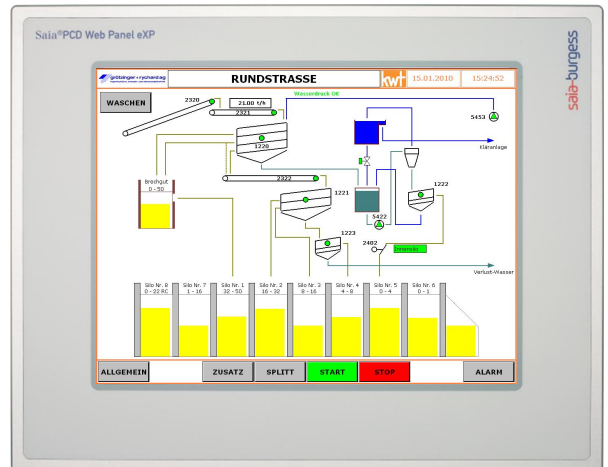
Saia®PCD Web Panel eXP

saia-burgess

grötzinger+rychardag

RUNDSTRASSE

kwt

15.01.2010

15:24:52

WASCHEN

2320

21.00 t/h

2321

Wasserdruck OK

5453

1220

Klaranlage

Brechgut
0 - 50

2322

1221

1222

5422

1223

2402

Verlust-Wasser

| Silo Nr. 8 0 - 22 RC | Silo Nr. 7 1 - 16 | Silo Nr. 1 32 - 50 | Silo Nr. 2 16 - 32 | Silo Nr. 3 8 - 16 | Silo Nr. 4 4 - 8 | Silo Nr. 5 0 - 4 | Silo Nr. 6 0 - 1 |
|---|---|---|---|---|---|---|---|

ALLGEMEIN

ZUSATZ

SPLITT

START

STOP

ALARM